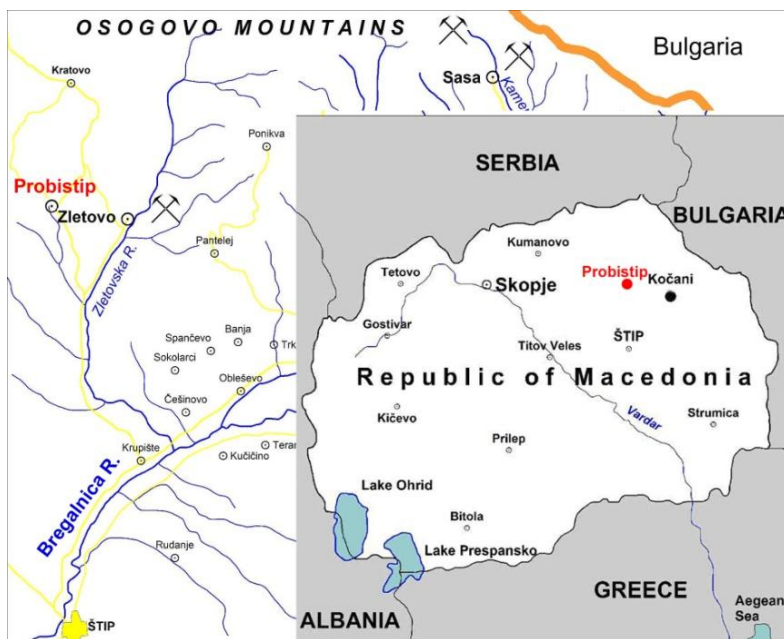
OSOGOVO MOUNTAINS

Bulgaria

Kratovo

Sasa

Kamen

Ponikva

Probistip

Zletovo

Zletovska R.

Pantelej

Spančevo

Banja

Sokolarci

Trk

Češinovo

Obleševo

Krupište

Teran

Kučičino

Bregalnica R.

Rudanje

ŠTIP

SERBIA

BULGARIA

Kumanovo

Tetovo

Skopje

Probistip

Kočani

Gostivar

ŠTIP

Titov Veles

Republic of Macedonia

Kičevo

Vardar

Strumica

Prilep

Lake Ohrid

Bitola

Lake Prespansko

GREECE

ALBANIA

Aegean Sea